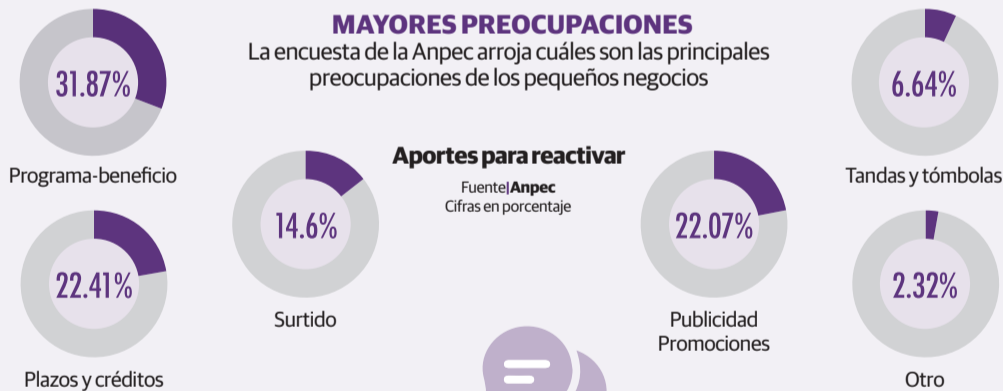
MAYORES PREOCUPACIONES

La encuesta de la Anpec arroja cuáles son las principales preocupaciones de los pequeños negocios

31.87%

Programa-beneficio

22.41%

Plazos y créditos

Aportes para reactivar

Fuente|Anpec
Cifras en porcentaje

14.6%

Surtido

22.07%

Publicidad
Promociones

6.64%

Tandas y tómbolas

2.32%

Otro